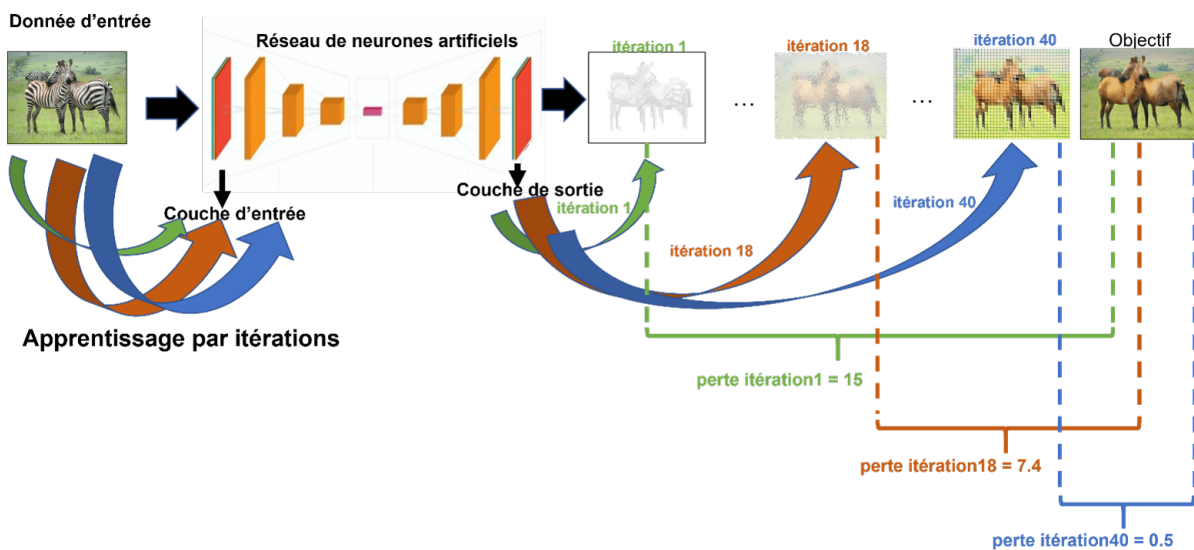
Donnée d'entrée

Réseau de neurones artificiels

itération 1

…

itération 18

…

itération 40

Objectif

Couche d'entrée

Couche de sortie

itération 1

itération 18

itération 40

Apprentissage par itérations

perte itération1 = 15

perte itération18 = 7.4

perte itération40 = 0.5